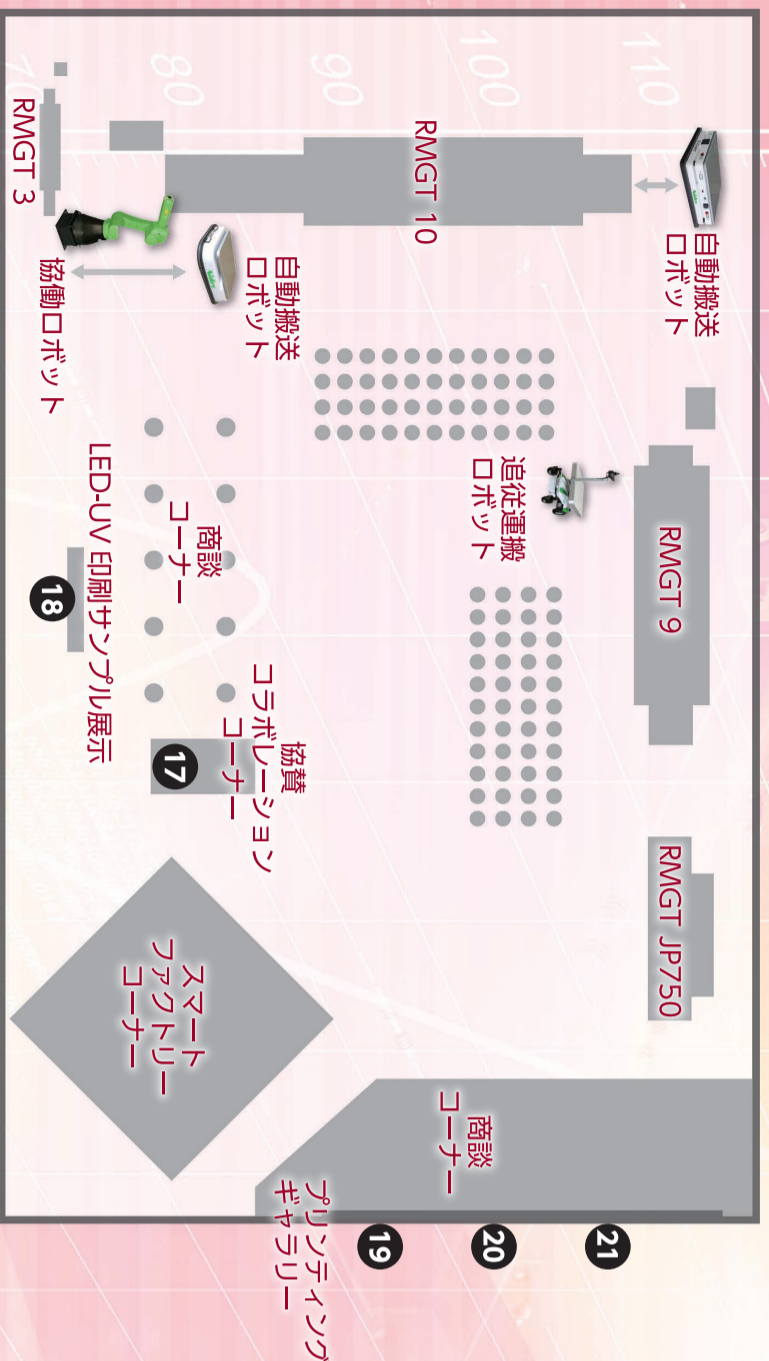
80
90
100
110

RMGT 3
RMGT 10
自動搬送ロボット
協働ロボット
自動搬送ロボット
追従運搬ロボット
RMGT 9
商談コーナー
LED-UV 印刷サンプル展示
18
17
協賛コラボレーションコーナー
RMGT JP750
スマートファクトリーコーナー
商談コーナー
プリンティンググギャラリー
19
20
21